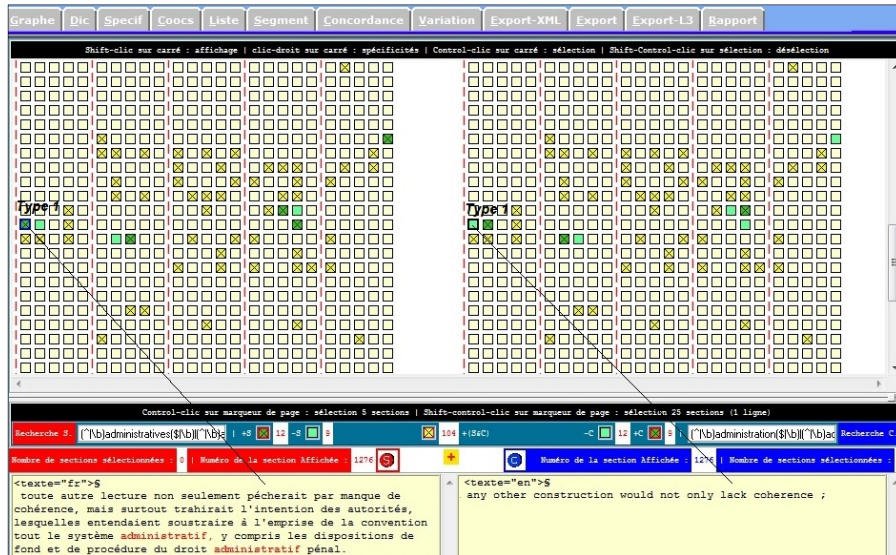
Graphe | Dic | Specif | Coocs | Liste | Segment | Concordance | Variation | Export-XML | Export | Export-L3 | Rapport

Shift-clic sur carré : affichage | clic-droit sur carré : spécificités | Control-clic sur carré : sélection | Shift-Control-clic sur sélection : désélection

Type 1

Type 1

Control-clic sur marqueur de page : sélection 5 sections | Shift-control-clic sur marqueur de page : sélection 25 sections (1 ligne)

Recherche S. | (^|\b)administratives($|\b)|(^|\b)a | +S | 12 | -S | 9 | 104 | +(S&C) | -C | 12 | +C | 9 | (^|\b)administration($|\b)|(^|\b)ad | Recherche C

Nombre de sections sélectionnées : 0 | Numéro de la section Affichée : 1276 | + | Numéro de la section Affichée : 1276 | Nombre de sections sélectionnées :

<texte="fr">§
toute autre lecture non seulement pécherait par manque de cohérence, mais surtout trahirait l'intention des autorités, lesquelles entendaient soustraire à l'emprise de la convention tout le système administratif, y compris les dispositions de fond et de procédure du droit administratif pénal.

<texte="en">§
any other construction would not only lack coherence ;